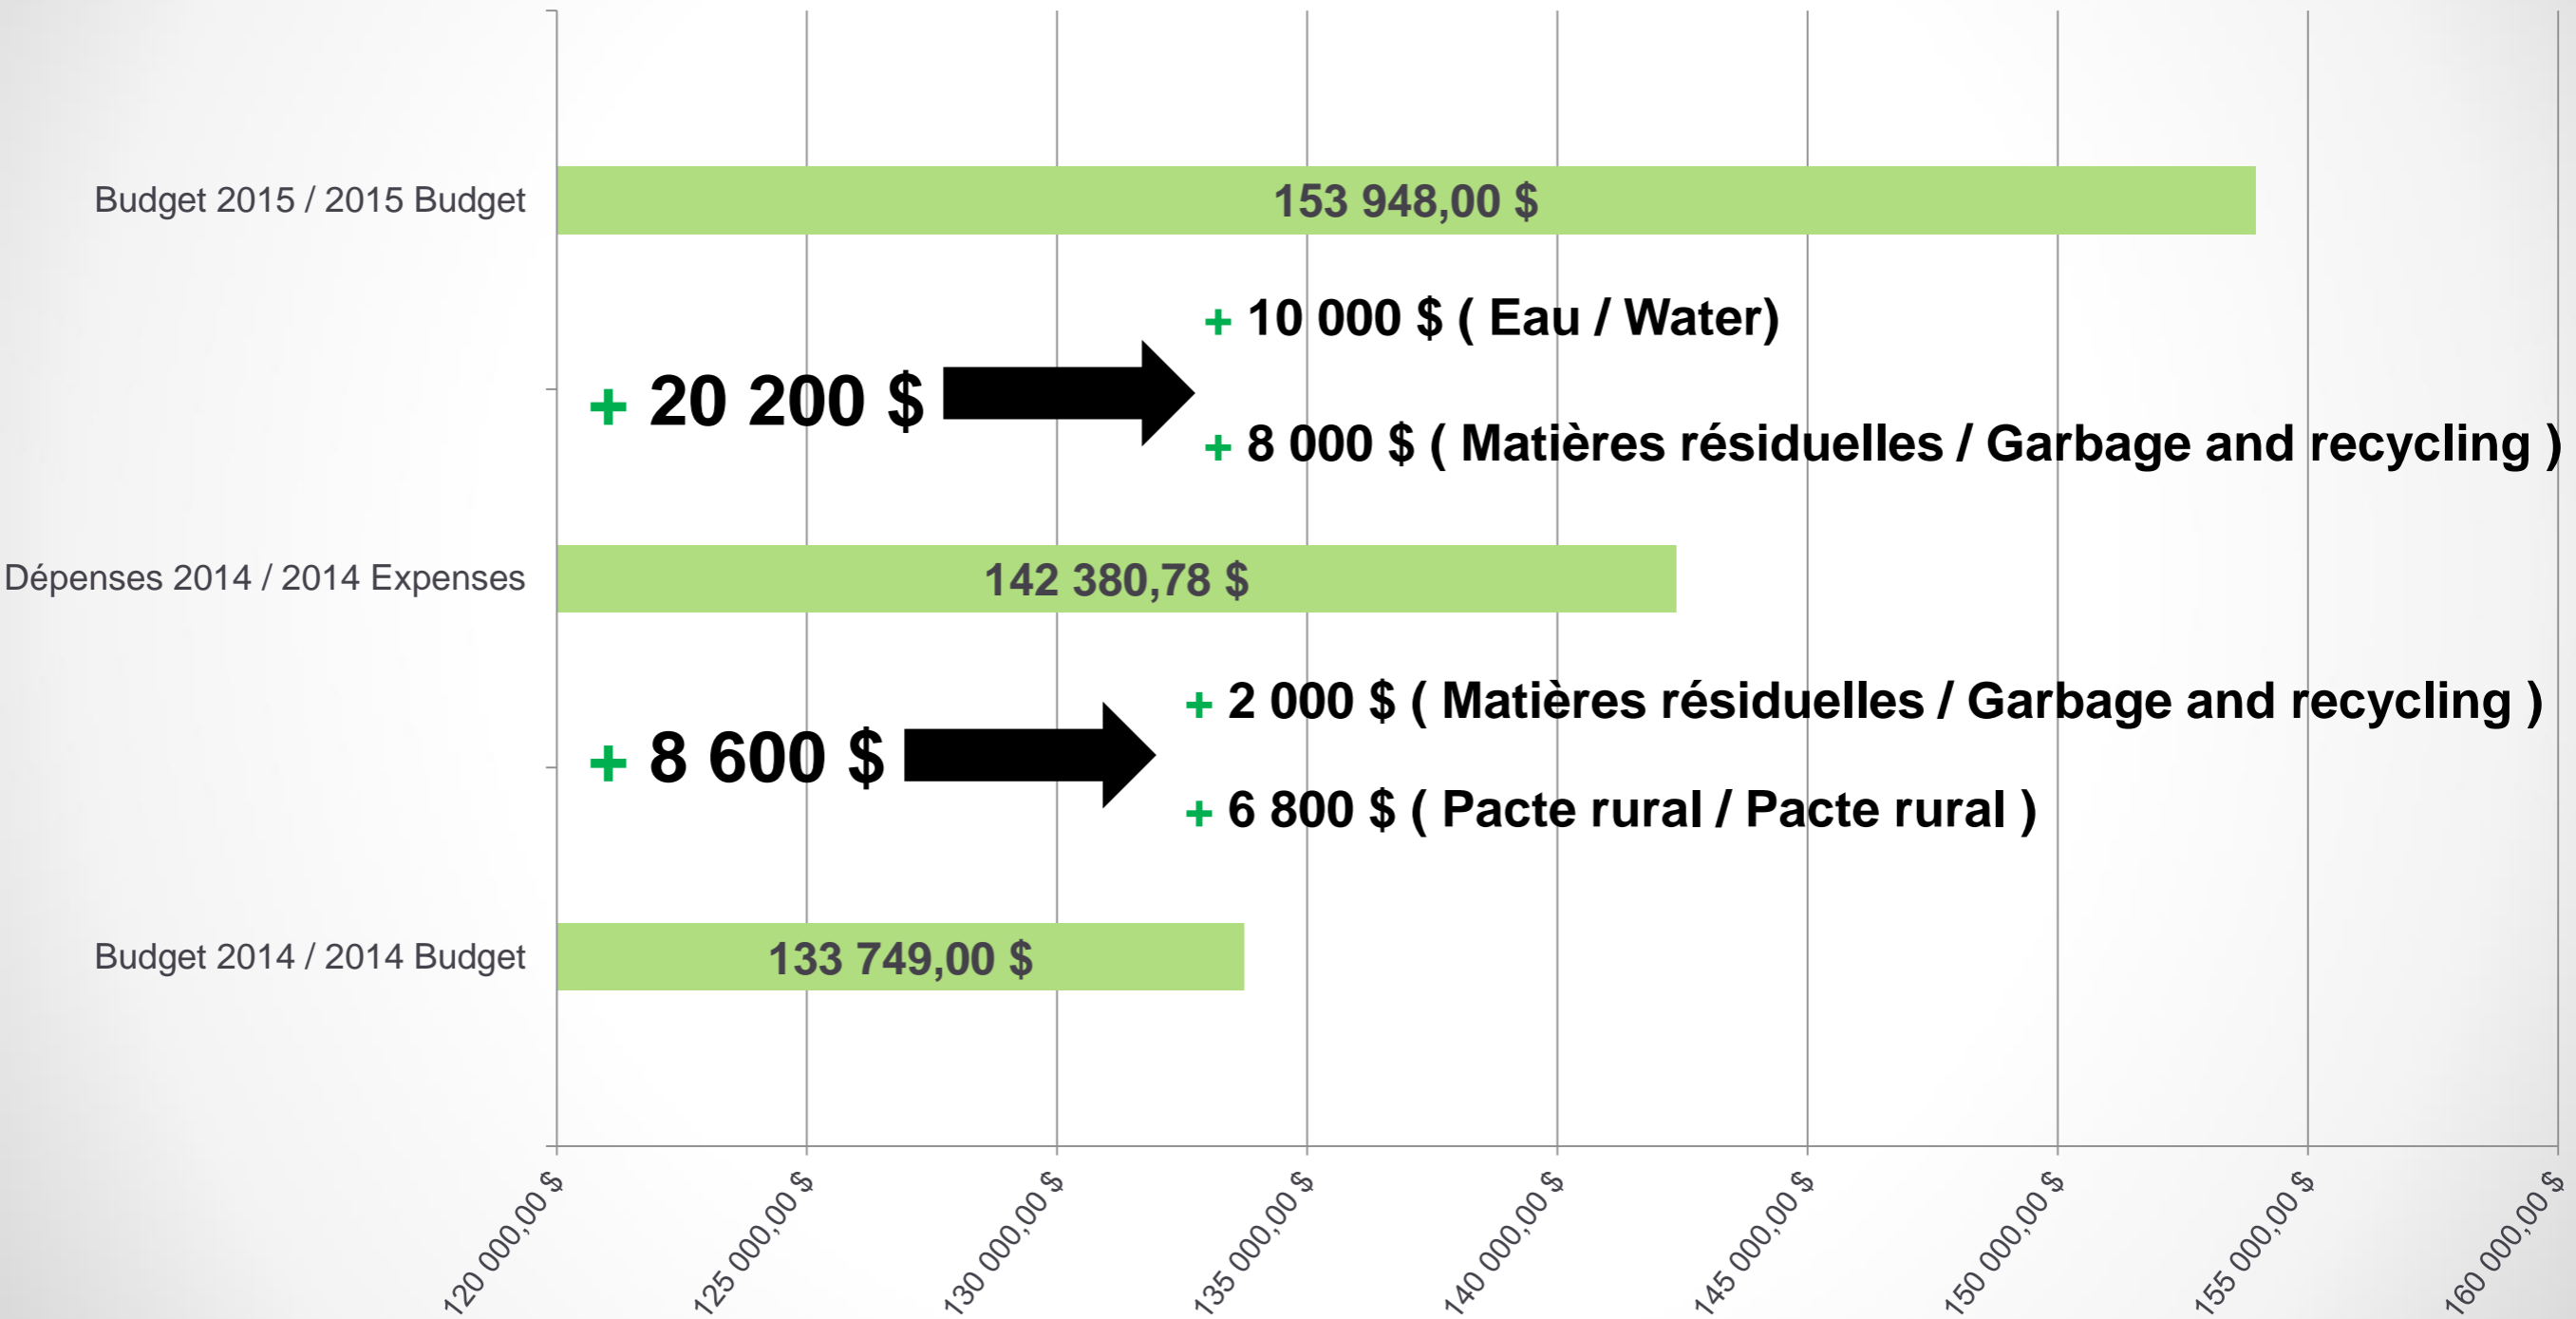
Budget 2015 / 2015 Budget

153 948,00 $

+ 10 000 $ ( Eau / Water)

+ 20 200 $

+ 8 000 $ ( Matières résiduelles / Garbage and recycling )

Dépenses 2014 / 2014 Expenses

142 380,78 $

+ 2 000 $ ( Matières résiduelles / Garbage and recycling )

+ 8 600 $

+ 6 800 $ ( Pacte rural / Pacte rural )

Budget 2014 / 2014 Budget

133 749,00 $

120 000,00 $
125 000,00 $
130 000,00 $
135 000,00 $
140 000,00 $
145 000,00 $
150 000,00 $
155 000,00 $
160 000,00 $